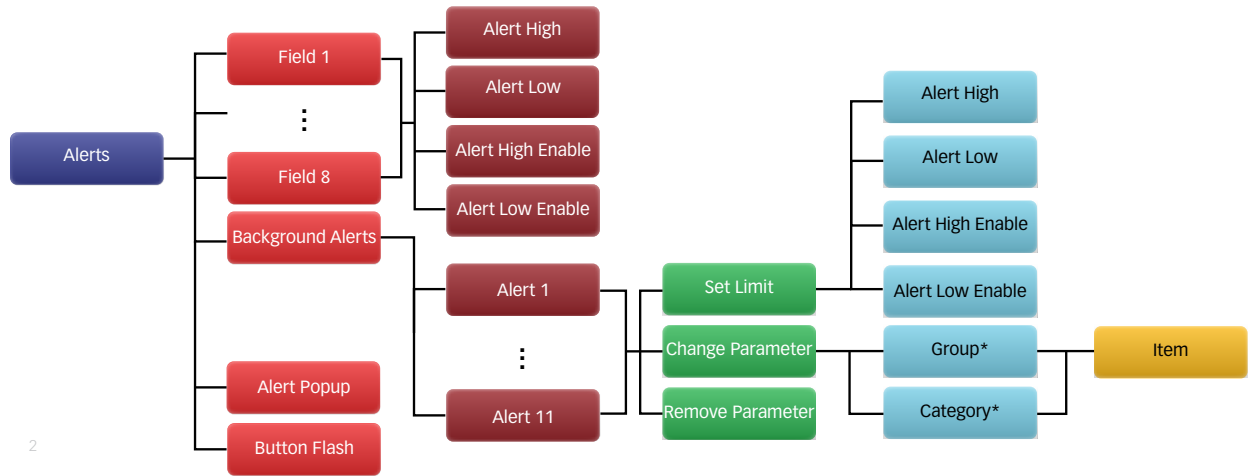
Alerts

Field 1

⋮

Field 8

Background Alerts

Alert Popup

Button Flash

Alert High

Alert Low

Alert High Enable

Alert Low Enable

Alert 1

⋮

Alert 11

Set Limit

Change Parameter

Remove Parameter

Alert High

Alert Low

Alert High Enable

Alert Low Enable

Group*

Category*

Item

2